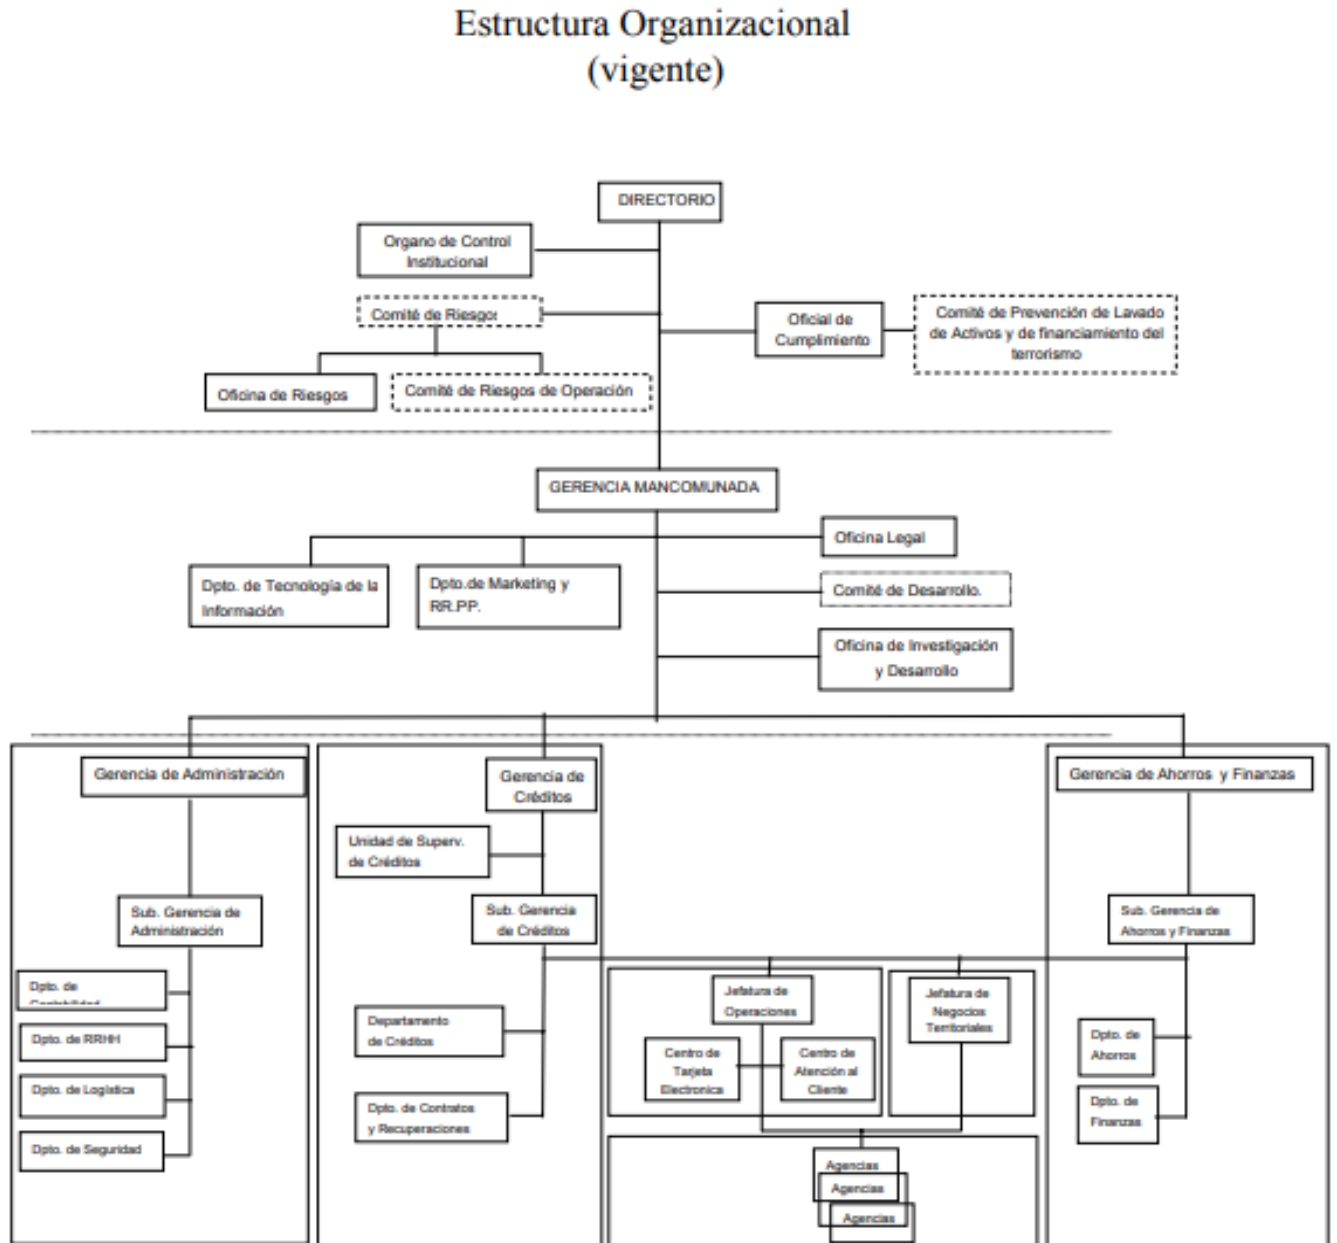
Estructura Organizacional
(vigente)

DIRECTORIO

Organo de Control Institucional

Comité de Riesgos

Oficina de Riesgos

Comité de Riesgos de Operación

Oficial de Cumplimiento

Comité de Prevención de Lavado de Activos y de financiamiento del terrorismo

GERENCIA MANCOMUNADA

Oficina Legal

Dpto. de Tecnología de la Información

Dpto.de Marketing y RR.PP.

Comité de Desarrollo.

Oficina de Investigación y Desarrollo

Gerencia de Administración

Sub. Gerencia de Administración

Dpto. de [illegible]

Dpto. de RRHH

Dpto. de Logística

Dpto. de Seguridad

Gerencia de Créditos

Unidad de Superv. de Créditos

Sub. Gerencia de Créditos

Departamento de Créditos

Dpto. de Contratos y Recuperaciones

Jefatura de Operaciones

Centro de Tarjeta Electronica

Centro de Atención al Cliente

Jefatura de Negocios Territoriales

Agencias

Agencias

Agencias

Gerencia de Ahorros y Finanzas

Sub. Gerencia de Ahorros y Finanzas

Dpto. de Ahorros

Dpto. de Finanzas